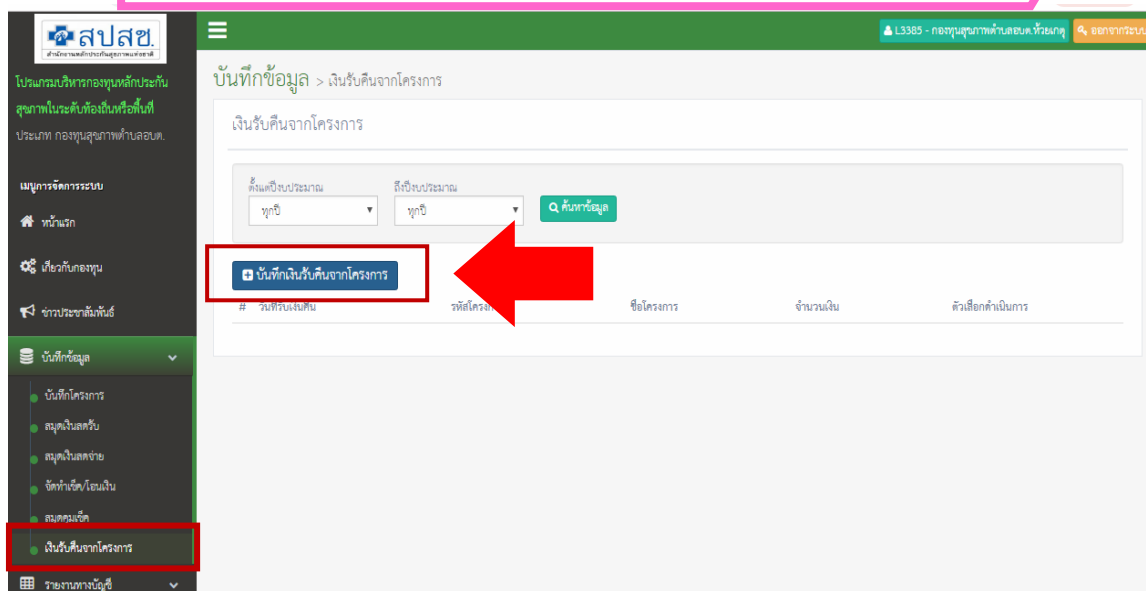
สปสช.
สำนักงานหลักประกันสุขภาพแห่งชาติ

โปรแกรมบริหารกองทุนหลักประกันสุขภาพในระดับท้องถิ่นหรือพื้นที่
ประเภท กองทุนสุขภาพตำบลอบต.

เมนูการจัดการระบบ
หน้าแรก
เกี่ยวกับกองทุน
ข่าวประชาสัมพันธ์
บันทึกข้อมูล
บันทึกโครงการ
สมุดเงินสดรับ
สมุดเงินสดจ่าย
จัดทำเช็ค/โอนเงิน
สมุดคุมเช็ค
เงินรับคืนจากโครงการ
รายงานทางบัญชี

L3385 - กองทุนสุขภาพตำบลอบต.ห้วยเกตุ
ออกจากระบบ

บันทึกข้อมูล > เงินรับคืนจากโครงการ

เงินรับคืนจากโครงการ

ตั้งแต่ปีงบประมาณ
ทุกปี
ถึงปีงบประมาณ
ทุกปี
ค้นหาข้อมูล

บันทึกเงินรับคืนจากโครงการ

| # | วันที่รับเงินคืน | รหัสโครงการ | ชื่อโครงการ | จำนวนเงิน | ตัวเลือกดำเนินการ |
|---|---|---|---|---|---|